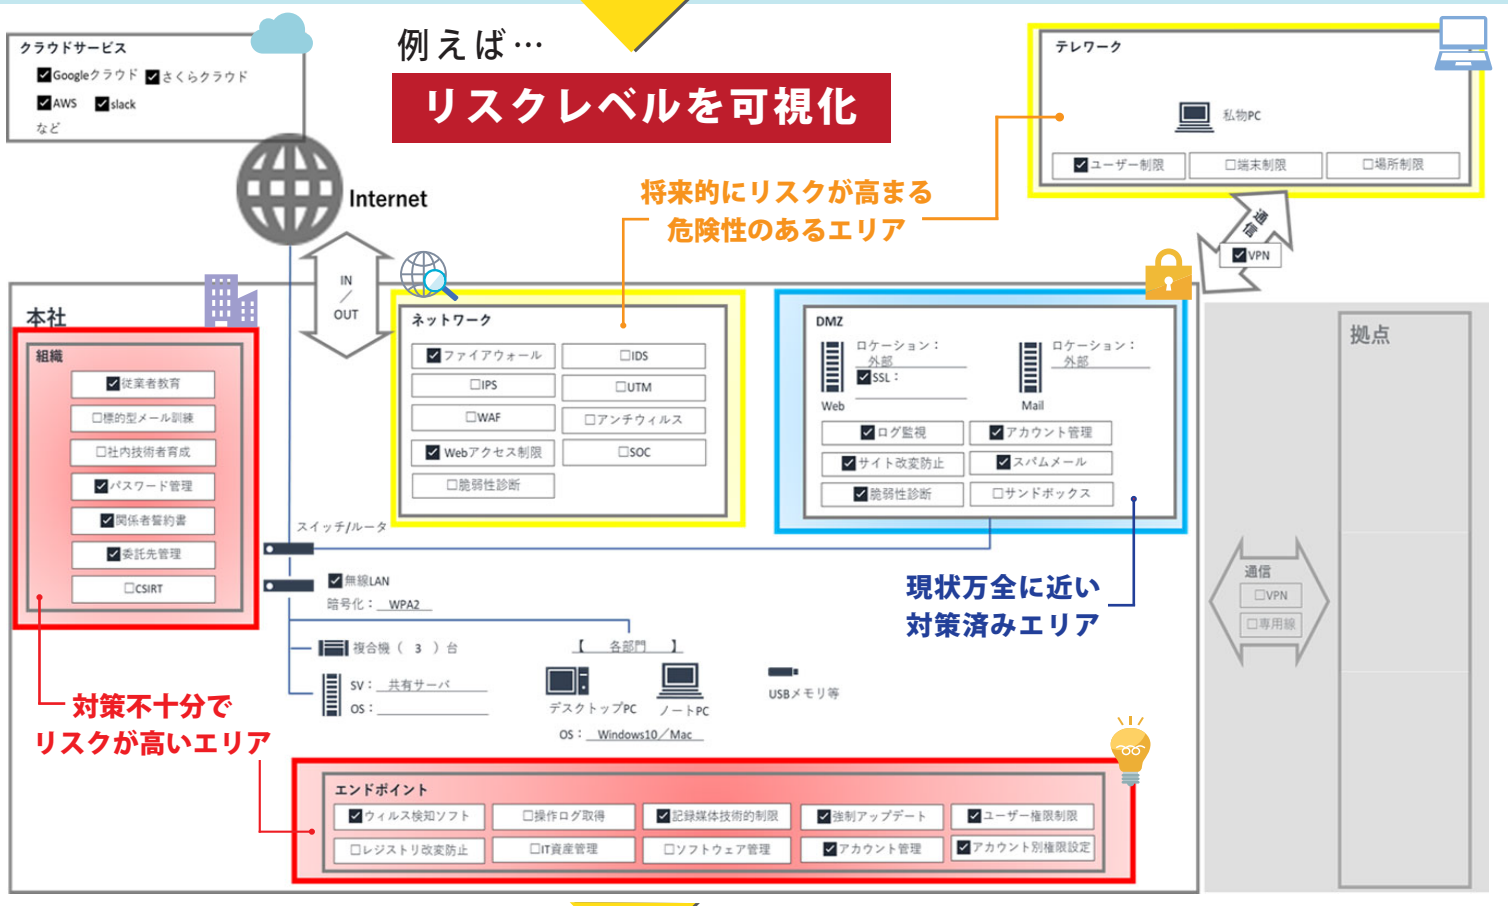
例えば…
リスクレベルを可視化

クラウドサービス
☑Googleクラウド ☑さくらクラウド
☑AWS ☑slack
など

Internet

IN / OUT

テレワーク
私物PC
☑ユーザー制限 □端末制限 □場所制限

将来的にリスクが高まる
危険性のあるエリア

通信
☑VPN

本社
組織
☑従業者教育
□標的型メール訓練
□社内技術者育成
☑パスワード管理
☑関係者誓約書
☑委託先管理
□CSIRT

ネットワーク
☑ファイアウォール □IDS
□IPS □UTM
□WAF □アンチウィルス
☑Webアクセス制限 □SOC
□脆弱性診断

DMZ
Web
ロケーション：外部
☑SSL：
Mail
ロケーション：外部
☑ログ監視 ☑アカウント管理
☑サイト改変防止 ☑スパムメール
☑脆弱性診断 □サンドボックス

拠点

通信
□VPN
□専用線

スイッチ/ルータ
☑無線LAN
暗号化：WPA2
複合機（ 3 ）台
SV：共有サーバ
OS：
【 各部門 】
デスクトップPC ノートPC
OS：Windows10／Mac
USBメモリ等

現状万全に近い
対策済みエリア

対策不十分で
リスクが高いエリア

エンドポイント
☑ウィルス検知ソフト □操作ログ取得 ☑記録媒体技術的制限 ☑強制アップデート ☑ユーザー権限制限
□レジストリ改変防止 □IT資産管理 □ソフトウェア管理 ☑アカウント管理 ☑アカウント別権限設定